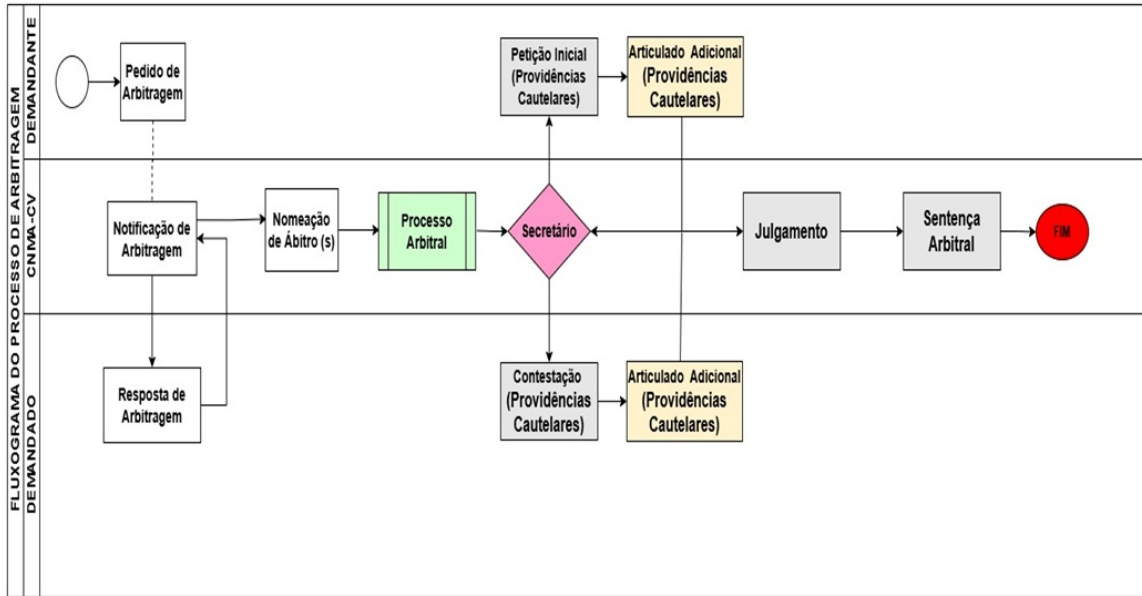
FLUXOGRAMA DO PROCESSO DE ARBITRAGEM

DEMANDANTE

Pedido de Arbitragem

Petição Inicial (Providências Cautelares)

Articulado Adicional (Providências Cautelares)

CNMA-CV

Notificação de Arbitragem

Nomeação de Ábitro (s)

Processo Arbitral

Secretário

Julgamento

Sentença Arbitral

FIM

DEMANDADO

Resposta de Arbitragem

Contestação (Providências Cautelares)

Articulado Adicional (Providências Cautelares)